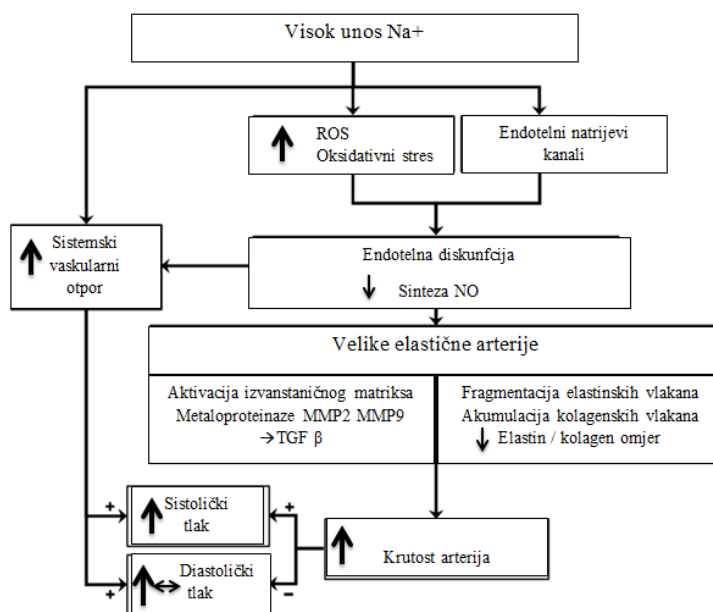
Visok unos Na+

ROS
Oksidativni stres

Endotelni natrijevi kanali

Sistemski vaskularni otpor

Endotelna diskunfcija

Sinteza NO

Velike elastične arterije

Aktivacija izvanstaničnog matriksa
Metaloproteinaze MMP2 MMP9
→TGF β

Fragmentacija elastinskih vlakana
Akumulacija kolagenskih vlakana
Elastin / kolagen omjer

+
Sistolički tlak
+

Krutost arterija

Diastolički tlak
+
−